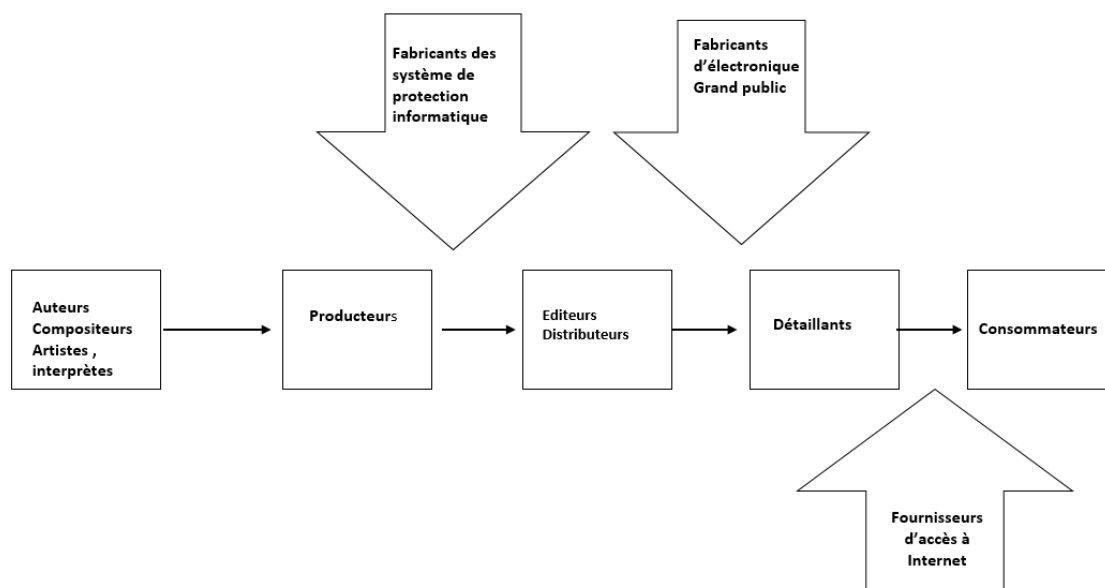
Fabricants des système de protection informatique

Fabricants d'électronique Grand public

Auteurs
Compositeurs
Artistes ,
interprètes

Producteurs

Editeurs
Distributeurs

Détaillants

Consommateurs

Fournisseurs d'accès à Internet